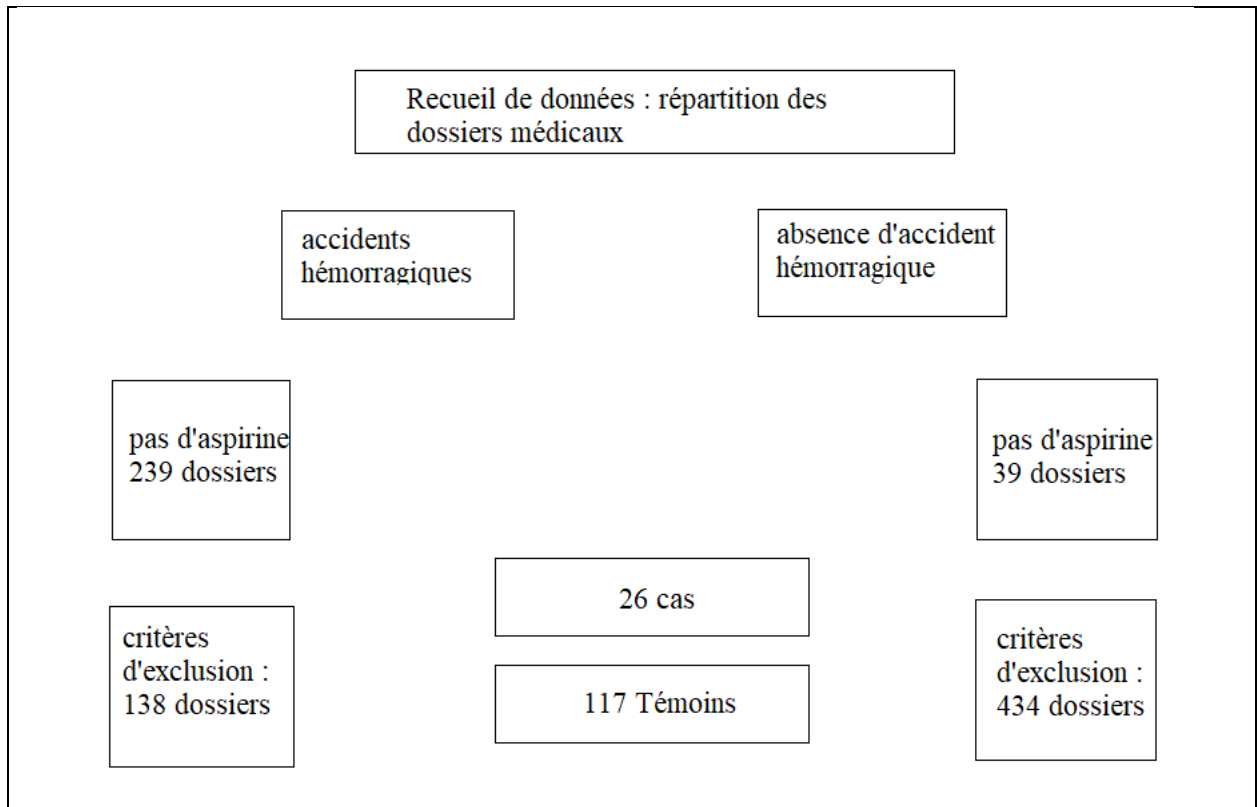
Recueil de données : répartition des dossiers médicaux

accidents hémorragiques

absence d'accident hémorragique

pas d'aspirine
239 dossiers

pas d'aspirine
39 dossiers

26 cas

117 Témoins

critères d'exclusion :
138 dossiers

critères d'exclusion :
434 dossiers